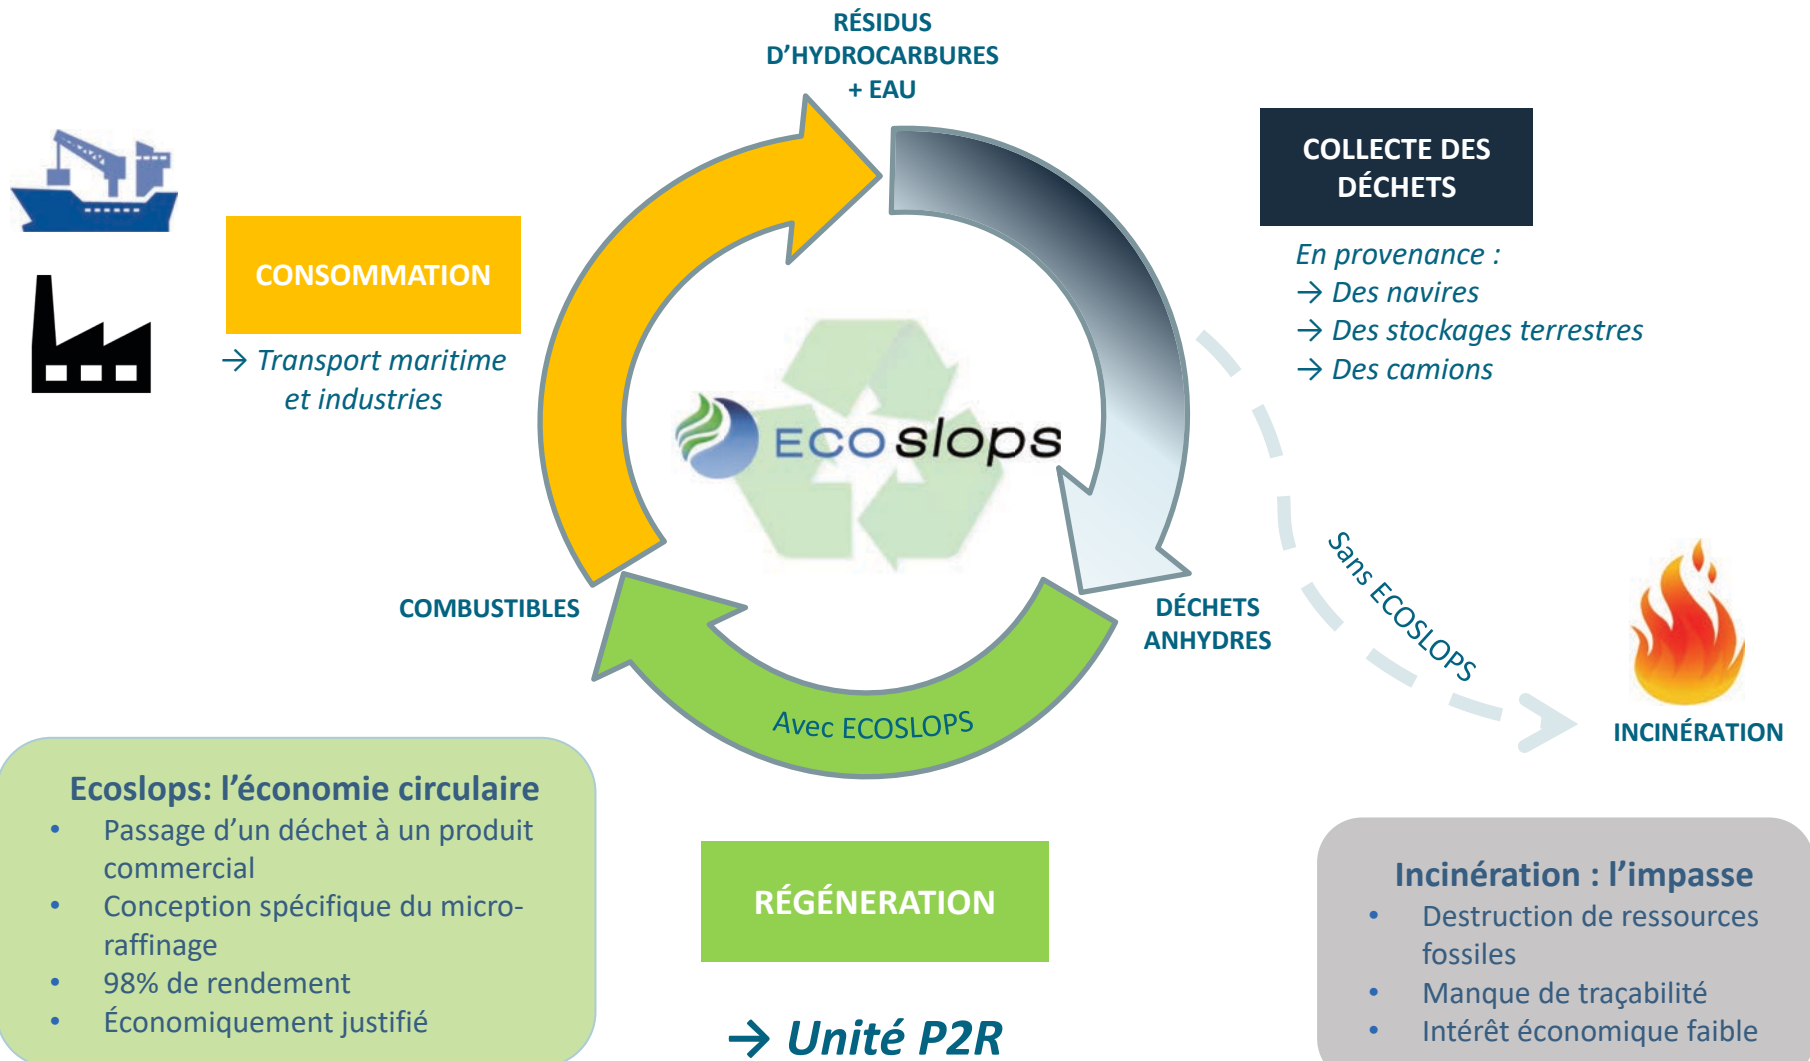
RÉSIDUS D'HYDROCARBURES + EAU

COLLECTE DES DÉCHETS

En provenance :
→ Des navires
→ Des stockages terrestres
→ Des camions

CONSOMMATION

→ Transport maritime et industries

ECOslops

COMBUSTIBLES

DÉCHETS ANHYDRES

Sans ECOSLOPS

INCINÉRATION

Avec ECOSLOPS

Ecoslops: l'économie circulaire
• Passage d'un déchet à un produit commercial
• Conception spécifique du micro-raffinage
• 98% de rendement
• Économiquement justifié

RÉGENERATION

→ Unité P2R

Incinération : l'impasse
• Destruction de ressources fossiles
• Manque de traçabilité
• Intérêt économique faible